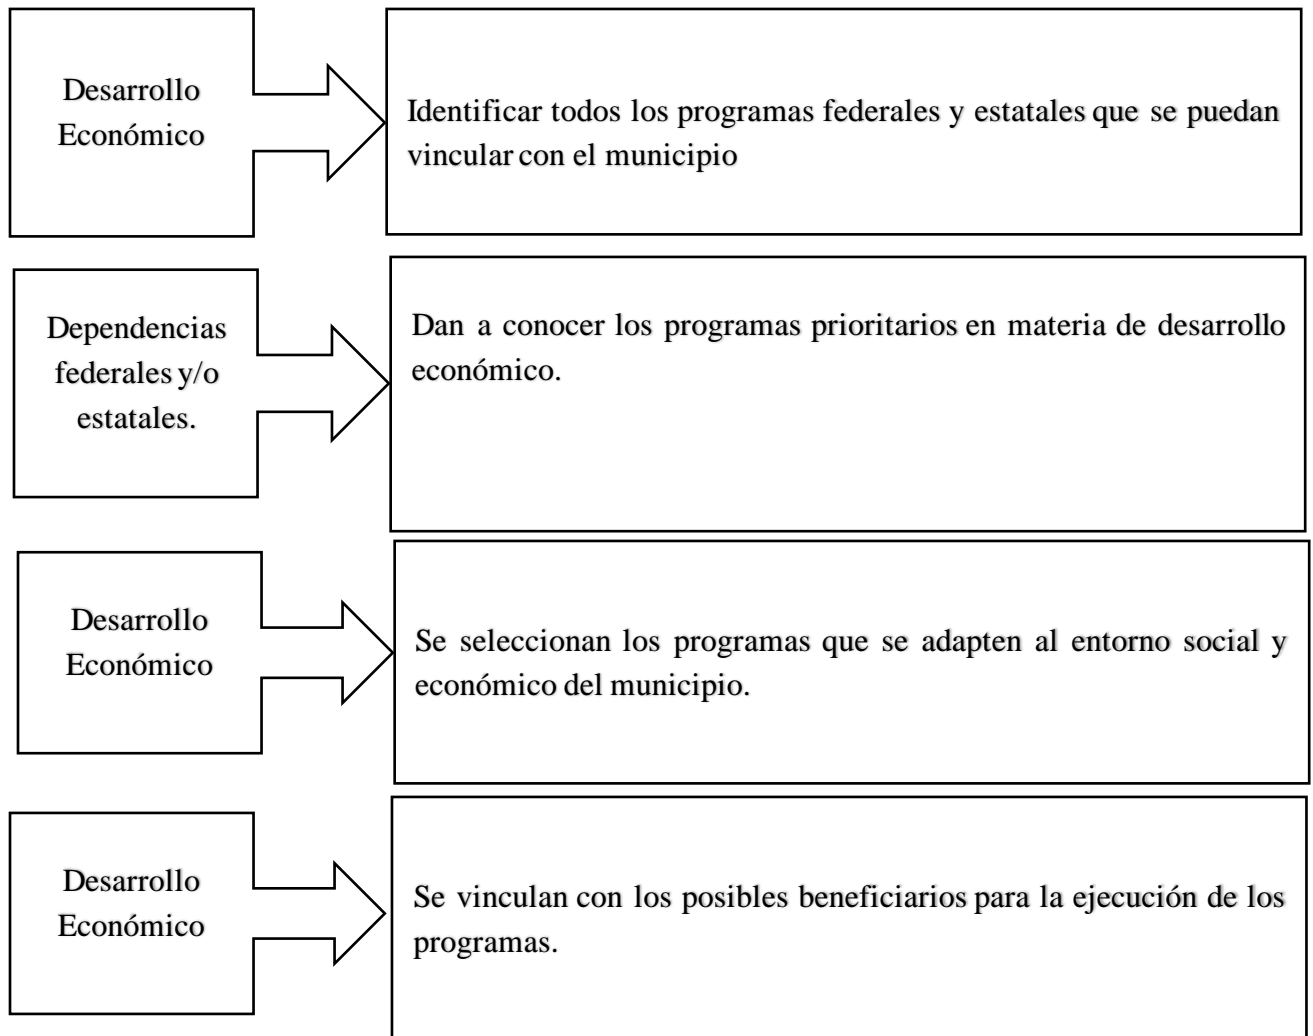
Desarrollo Económico

Identificar todos los programas federales y estatales que se puedan vincular con el municipio

Dependencias federales y/o estatales.

Dan a conocer los programas prioritarios en materia de desarrollo económico.

Desarrollo Económico

Se seleccionan los programas que se adapten al entorno social y económico del municipio.

Desarrollo Económico

Se vinculan con los posibles beneficiarios para la ejecución de los programas.